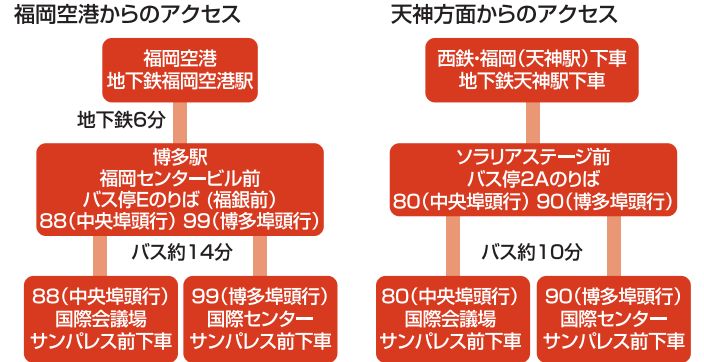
福岡空港からのアクセス

福岡空港
地下鉄福岡空港駅

地下鉄6分

博多駅
福岡センタービル前
バス停Eのりば（福銀前）
88（中央埠頭行） 99（博多埠頭行）

バス約14分

88（中央埠頭行）
国際会議場
サンパレス前下車

99（博多埠頭行）
国際センター
サンパレス前下車

天神方面からのアクセス

西鉄・福岡（天神駅）下車
地下鉄天神駅下車

ソラリアステージ前
バス停2Aのりば
80（中央埠頭行） 90（博多埠頭行）

バス約10分

80（中央埠頭行）
国際会議場
サンパレス前下車

90（博多埠頭行）
国際センター
サンパレス前下車